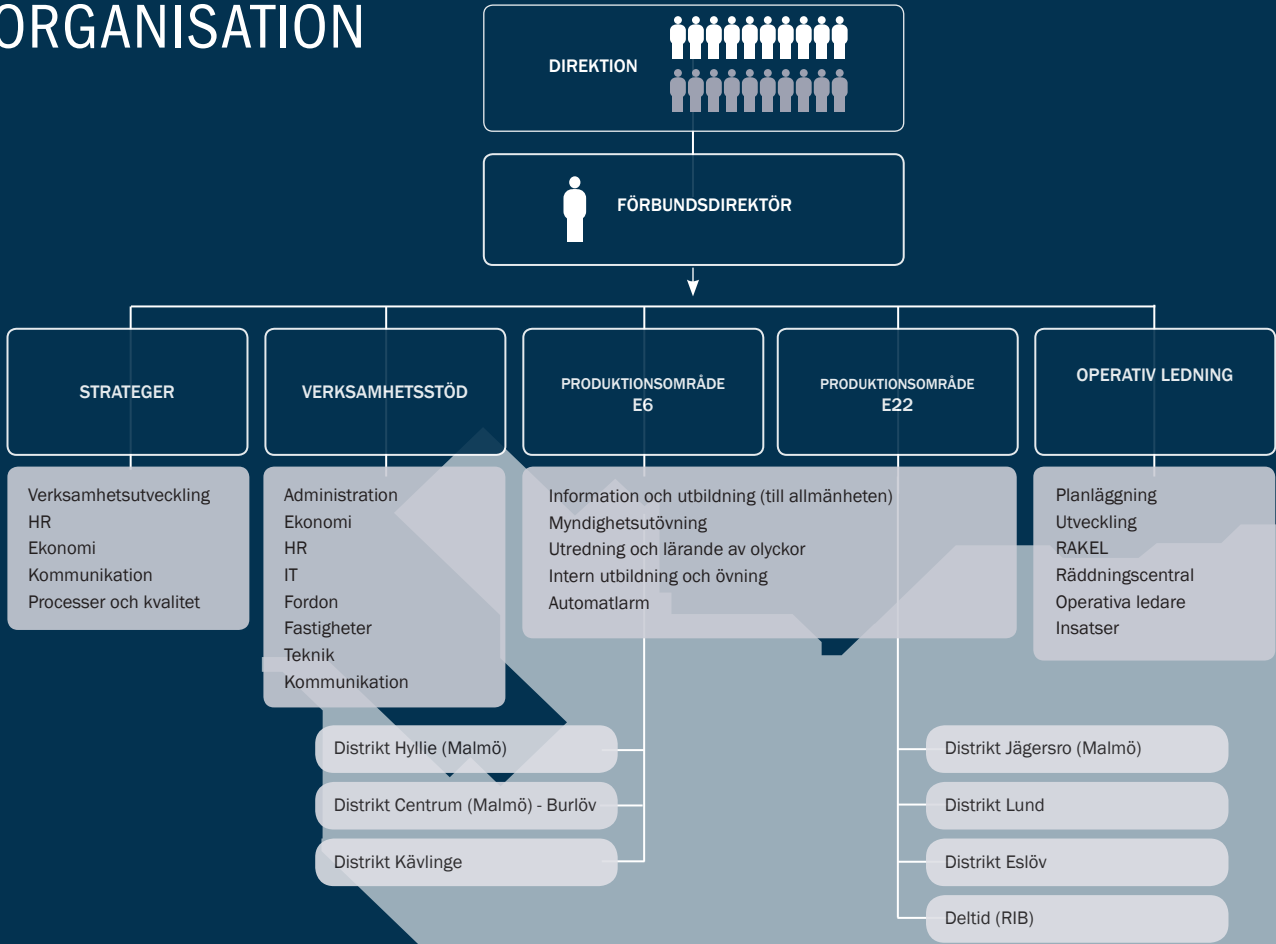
ORGANISATION

DIREKTION

FÖRBUNDSDIREKTÖR

STRATEGER

Verksamhetsutveckling
HR
Ekonomi
Kommunikation
Processer och kvalitet

VERKSAMHETSSTÖD

Administration
Ekonomi
HR
IT
Fordon
Fastigheter
Teknik
Kommunikation

PRODUKTIONSOMRÅDE E6

PRODUKTIONSOMRÅDE E22

Information och utbildning (till allmänheten)
Myndighetsutövning
Utredning och lärande av olyckor
Intern utbildning och övning
Automatlarm

OPERATIV LEDNING

Planläggning
Utveckling
RAKEL
Räddningscentral
Operativa ledare
Insatser

Distrikt Hyllie (Malmö)
Distrikt Centrum (Malmö) - Burlöv
Distrikt Kävlinge

Distrikt Jägersro (Malmö)
Distrikt Lund
Distrikt Eslöv
Deltid (RIB)